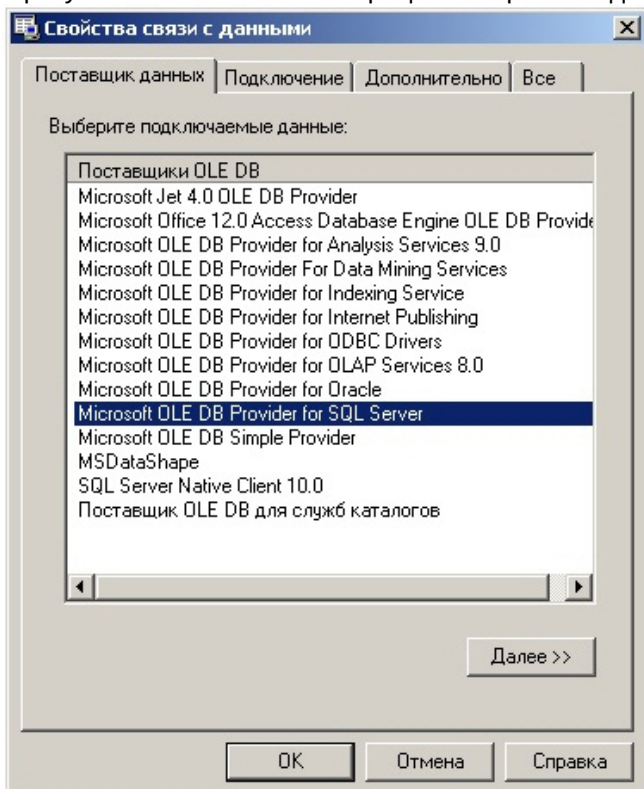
Свойства связи с данными

Поставщик данных | Подключение | Дополнительно | Все

Выберите подключаемые данные:

Поставщики OLE DB
Microsoft Jet 4.0 OLE DB Provider
Microsoft Office 12.0 Access Database Engine OLE DB Provide
Microsoft OLE DB Provider for Analysis Services 9.0
Microsoft OLE DB Provider For Data Mining Services
Microsoft OLE DB Provider for Indexing Service
Microsoft OLE DB Provider for Internet Publishing
Microsoft OLE DB Provider for ODBC Drivers
Microsoft OLE DB Provider for OLAP Services 8.0
Microsoft OLE DB Provider for Oracle
Microsoft OLE DB Provider for SQL Server
Microsoft OLE DB Simple Provider
MSDataShape
SQL Server Native Client 10.0
Поставщик OLE DB для служб каталогов

Далее >>

OK | Отмена | Справка